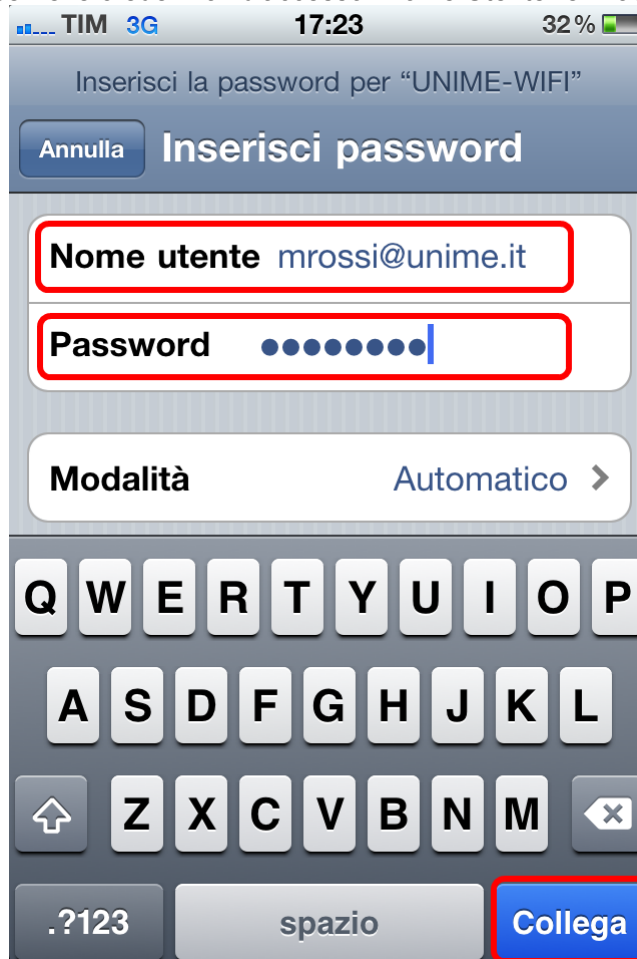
TIM 3G 17:23 32 %

Inserisci la password per "UNIME-WIFI"

Annulla Inserisci password

Nome utente mrossi@unime.it

Password ●●●●●●●●

Modalità Automatico

Q W E R T Y U I O P

A S D F G H J K L

Z X C V B N M

.?123 spazio Collega